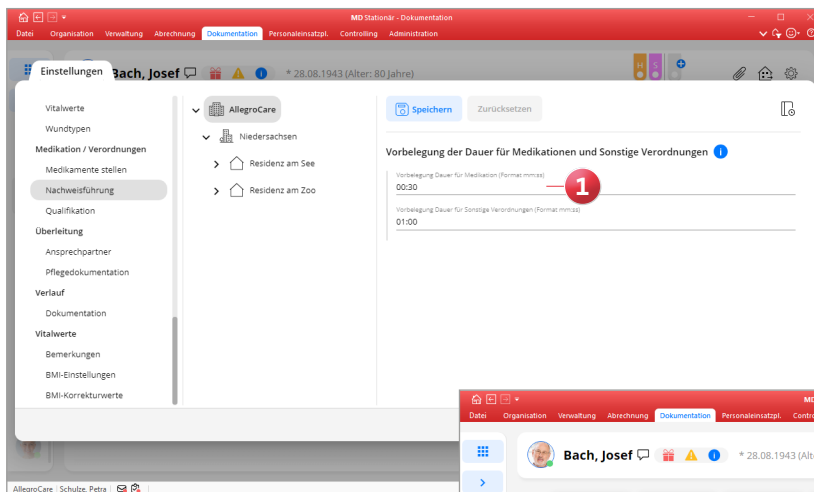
MD Stationär - Dokumentation

Datei Organisation Verwaltung Abrechnung Dokumentation Personaleinsatzpl. Controlling Administration

Einstellungen Bach, Josef * 28.08.1943 (Alter: 80 Jahre)

Vitalwerte
Wundtypen
Medikation / Verordnungen
Medikamente stellen
Nachweisführung
Qualifikation
Überleitung
Ansprechpartner
Pflegedokumentation
Verlauf
Dokumentation
Vitalwerte
Bemerkungen
BMI-Einstellungen
BMI-Korrekturwerte

AllegroCare
Niedersachsen
Residenz am See
Residenz am Zoo

Speichern Zurücksetzen

Vorbelegung der Dauer für Medikationen und Sonstige Verordnungen

Vorbelegung Dauer für Medikation (Format mm:ss)
00:30

1

Vorbelegung Dauer für Sonstige Verordnungen (Format mm:ss)
01:00

MD

Datei Organisation Verwaltung Abrechnung Dokumentation Personaleinsatzpl. Contro

Bach, Josef * 28.08.1943 (Alte

AllegroCare | Schulze, Petra